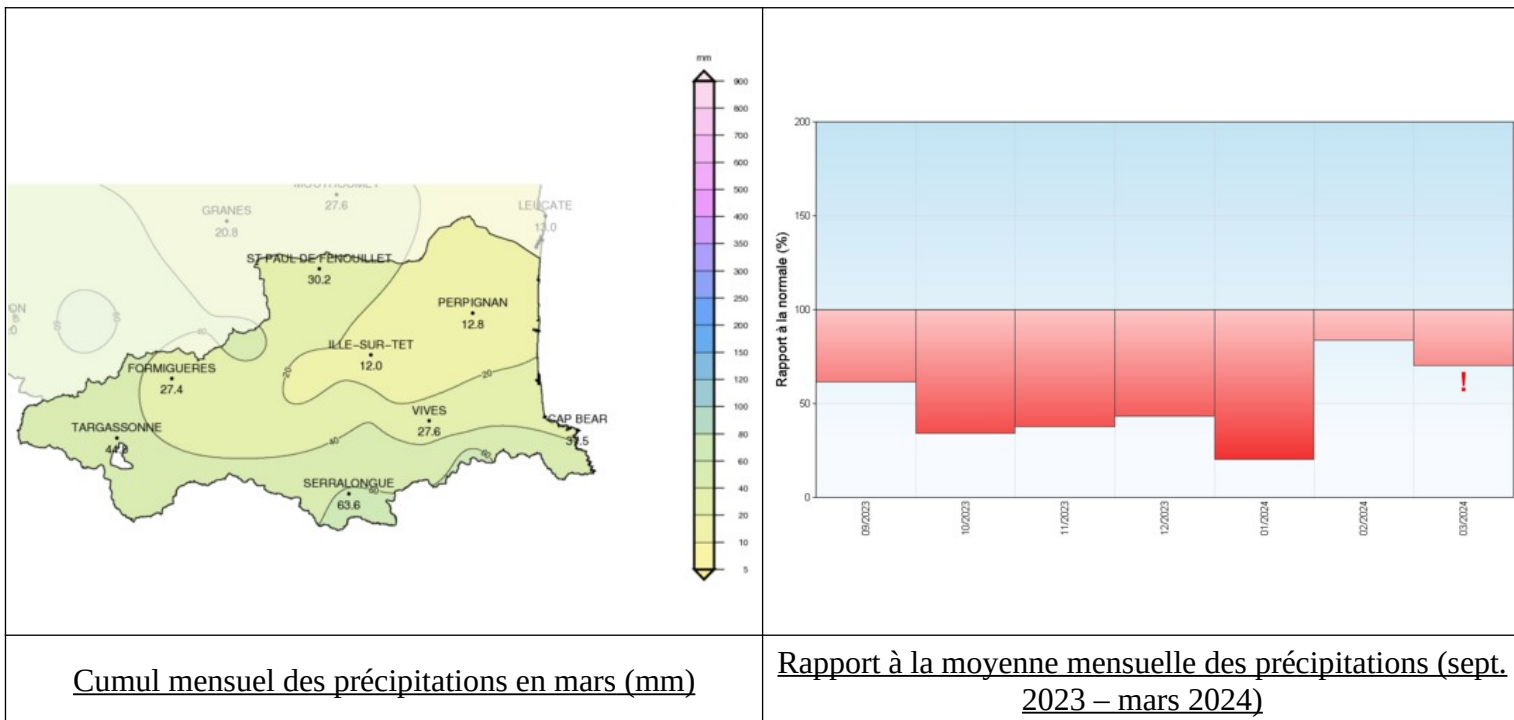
| | |
|---|---|
| mm 900 800 700 600 500 400 350 300 250 200 150 120 100 80 60 40 20 10 5 MOUTHOUMET 27.6 GRANES 20.8 LEUCATE 13.0 ST-PAUL-DE-FENOUILLET 30.2 PERPIGNAN 12.8 ILLE-SUR-TET 12.0 FORMIGUERES 27.4 VIVES 27.6 CAP BEAR 37.5 TARGASSONNE 44.2 SERRALONGUE 63.6 20 40 60 | 200 150 100 50 0 Rapport à la normale (%) ! 09/2023 10/2023 11/2023 12/2023 01/2024 02/2024 03/2024 |
| Cumul mensuel des précipitations en mars (mm) | Rapport à la moyenne mensuelle des précipitations (sept. 2023 – mars 2024) |